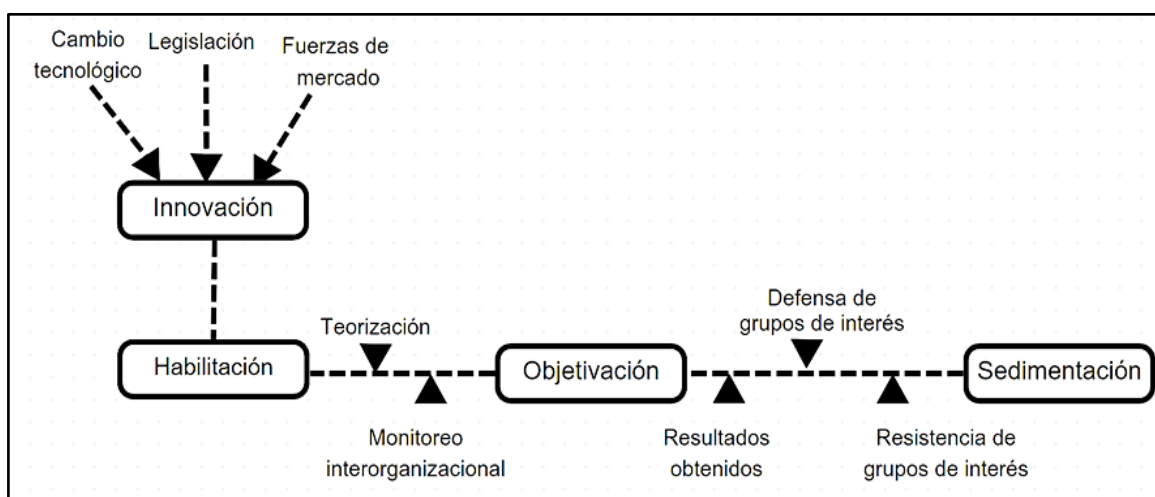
Cambio tecnológico
Legislación
Fuerzas de mercado

Innovación

Habilitación
Teorización
Monitoreo interorganizacional
Objetivación
Resultados obtenidos
Defensa de grupos de interés
Resistencia de grupos de interés
Sedimentación